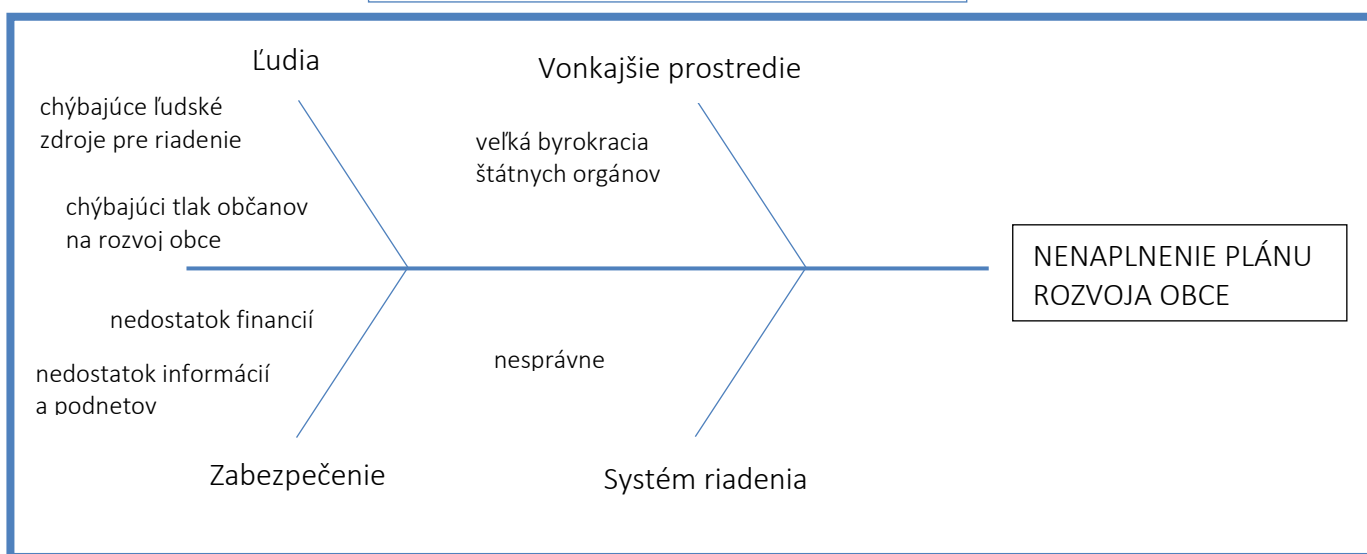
Ľudia

chýbajúce ľudské zdroje pre riadenie

chýbajúci tlak občanov na rozvoj obce

Vonkajšie prostredie

veľká byrokracia štátnych orgánov

NENAPLNENIE PLÁNU ROZVOJA OBCE

nedostatok financií

nedostatok informácií a podnetov

nesprávne

Zabezpečenie

Systém riadenia